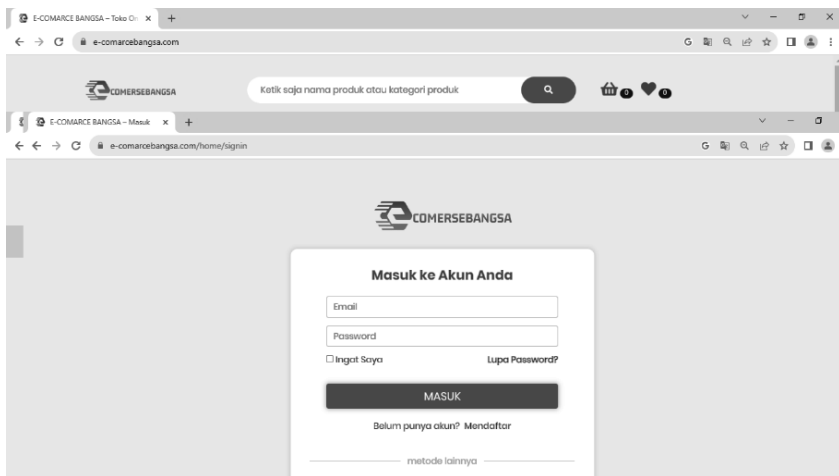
E-COMARCE BANGSA – Toko O
e-comarcebangsa.com

COMERSEBANGSA

Ketik saja nama produk atau kategori produk

0 0

E-COMARCE BANGSA – Masuk
e-comarcebangsa.com/home/signin

COMERSEBANGSA

Masuk ke Akun Anda

Email

Password

Ingat Saya

Lupa Password?

MASUK

Belum punya akun? Mendaftar

metode lainnya